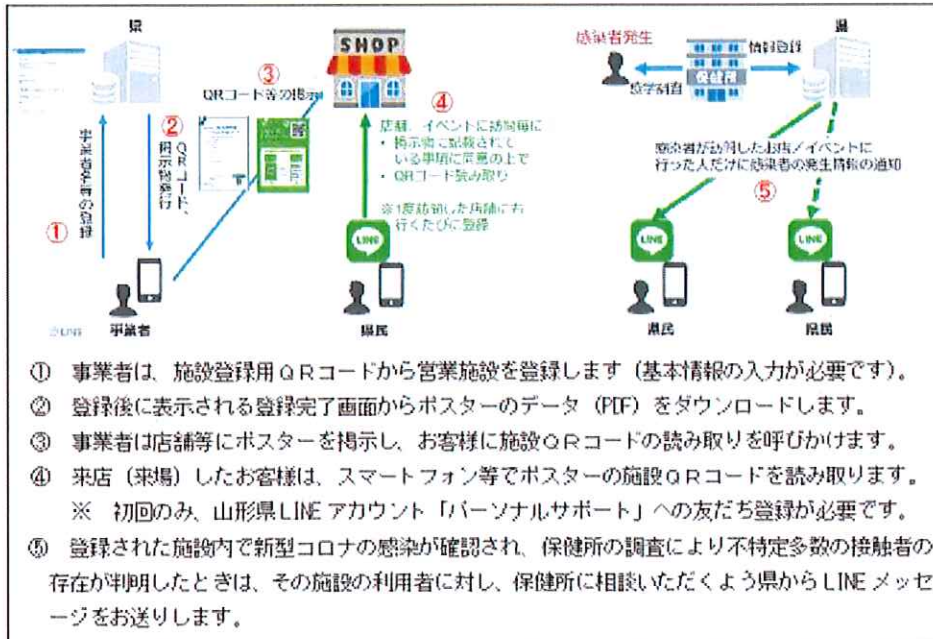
県

事業者等の登録

①

②

QRコード、掲示物発行

③

QRコード等の掲示

SHOP

④

店舗、イベントに訪問時に
・掲示物に記載されている事項に留意の上で
・QRコード読み取り

※1度訪問した店舗にも行くたびに登録

LINE

事業者

県民

感染者発生

保健所

情報登録

県

感染者が訪問したお店/イベントに行った人だけに感染者の発生情報の通知

⑤

LINE

LINE

県民

県民

① 事業者は、施設登録用QRコードから営業施設を登録します（基本情報の入力が必要です）。

② 登録後に表示される登録完了画面からポスターのデータ（PDF）をダウンロードします。

③ 事業者は店舗等にポスターを掲示し、お客様に施設QRコードの読み取りを呼びかけます。

④ 来店（来場）したお客様は、スマートフォン等でポスターの施設QRコードを読み取ります。
※ 初回のみ、山形県LINEアカウント「パーソナルサポート」への友だち登録が必要です。

⑤ 登録された施設内で新型コロナの感染が確認され、保健所の調査により不特定多数の接触者の存在が判明したときは、その施設の利用者に対し、保健所に相談いただくよう県からLINEメッセージをお送りします。